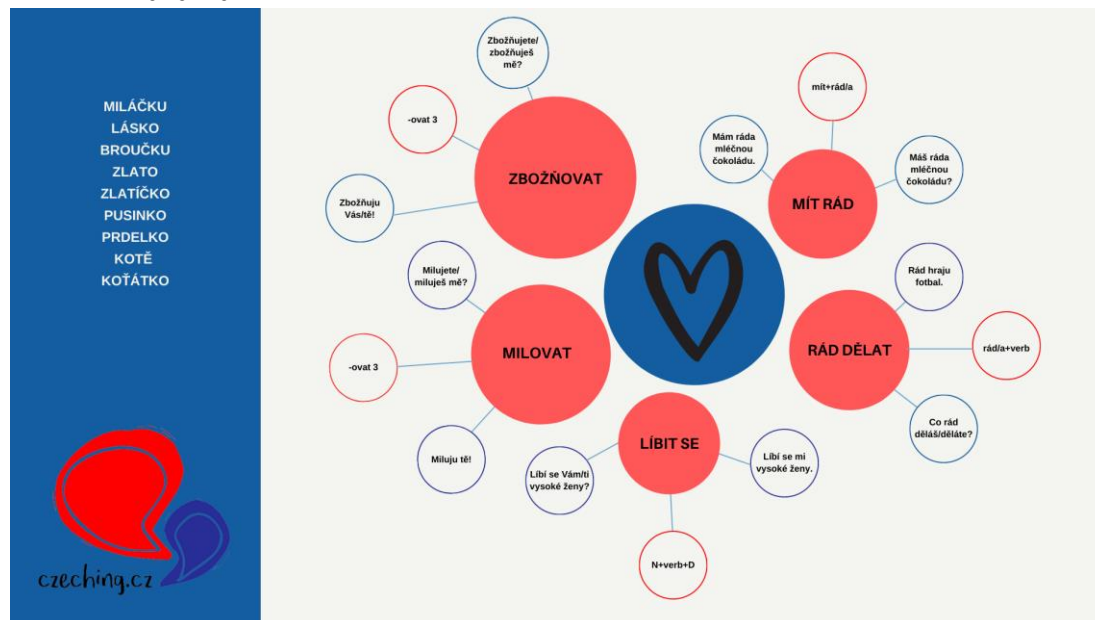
MILÁČKU
LÁSKO
BROUČKU
ZLATO
ZLATÍČKO
PUSINKO
PRDELKO
KOTĚ
KOŤÁTKO

czeching.cz

Zbožňujete/ zbožňuješ mě?

-ovat 3

ZBOŽŇOVAT

Zbožňuju Vás/tě!

mít+rád/a

Mám ráda mléčnou čokoládu.

MÍT RÁD

Máš ráda mléčnou čokoládu?

Milujete/ miluješ mě?

-ovat 3

MILOVAT

Miluju tě!

Rád hraju fotbal.

RÁD DĚLAT

rád/a+verb

Co rád děláš/děláte?

LÍBIT SE

Líbí se Vám/ti vysoké ženy?

Líbí se mi vysoké ženy.

N+verb+D